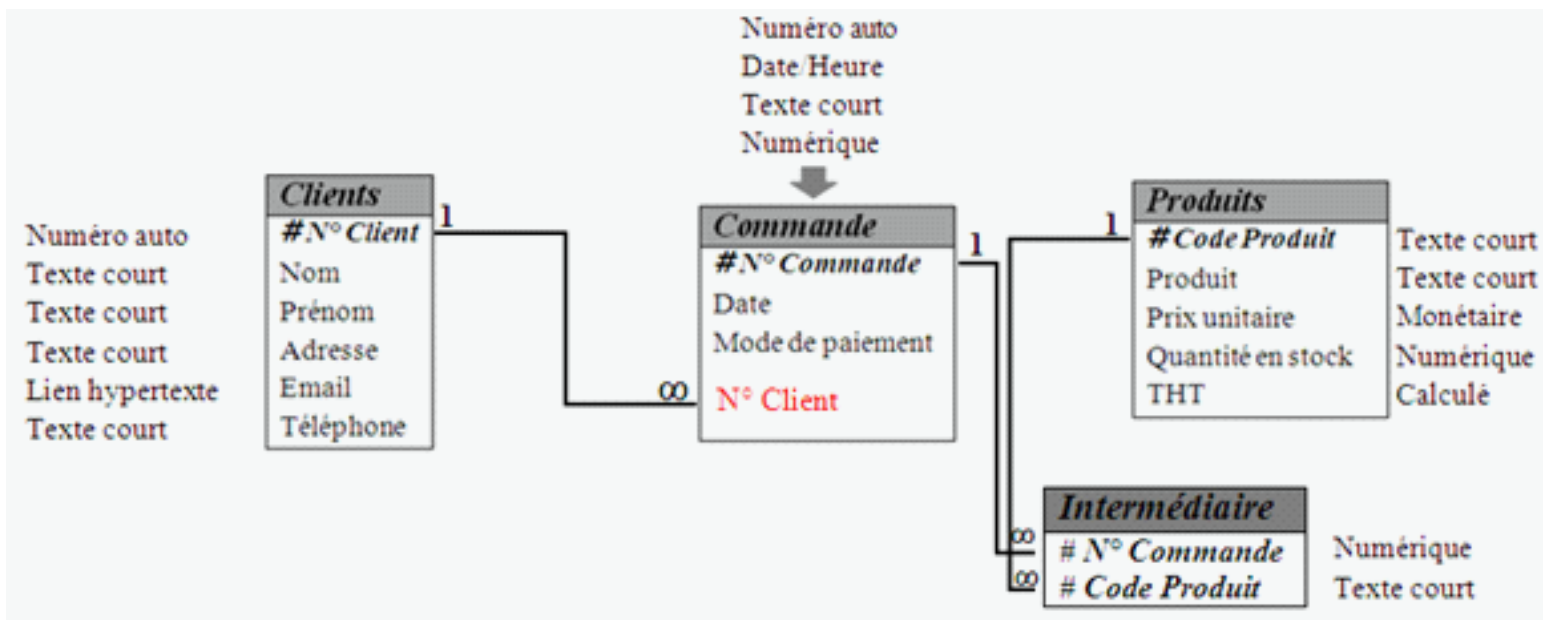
Numéro auto
Date/Heure
Texte court
Numérique

Numéro auto
Texte court
Texte court
Texte court
Lien hypertexte
Texte court

Clients
#N° Client
Nom
Prénom
Adresse
Email
Téléphone

1

∞

Commande
#N° Commande
Date
Mode de paiement
N° Client

1

1

Produits
#Code Produit
Produit
Prix unitaire
Quantité en stock
THT

Texte court
Texte court
Monétaire
Numérique
Calculé

∞
∞

Intermédiaire
# N° Commande
# Code Produit

Numérique
Texte court